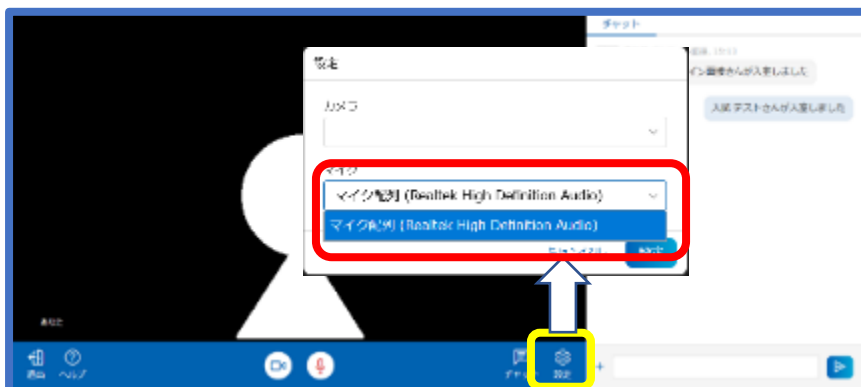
チャット

設定

カメラ

マイク

マイク配列 (Realtek High Definition Audio)

マイク配列 (Realtek High Definition Audio)

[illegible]

イン面接さんが入室しました

入試 テストさんが入室しました

あなた

退出 ヘルプ

チャット 設定